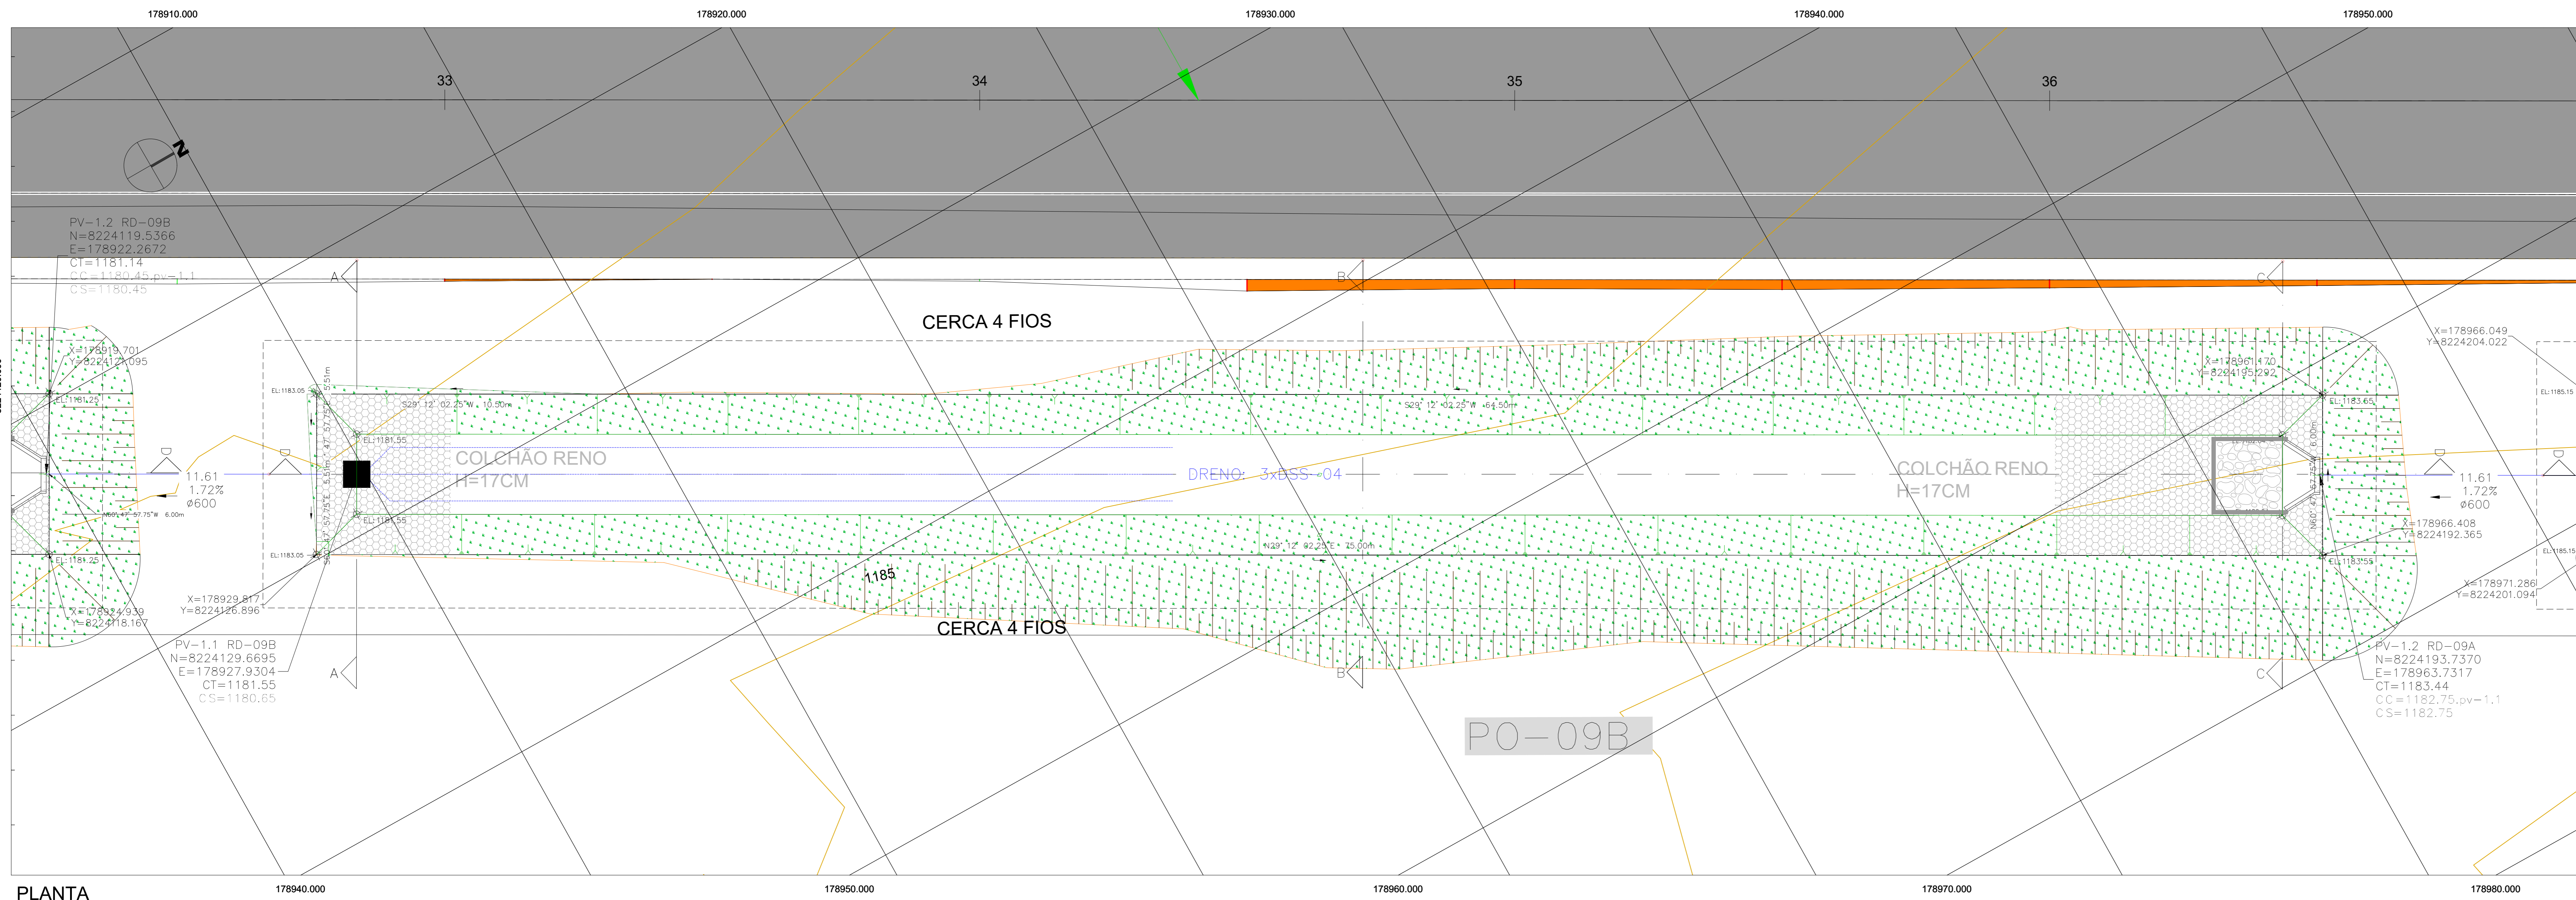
178910.000
178920.000
178930.000
178940.000
178950.000

33
34
35
36

N

PV-1.2 RD-09B
N=8224119.5366
E=178922.2672
CT=1181.14
CC=1180.45 pv=1.1
CS=1180.45

A
B
C

CERCA 4 FIOS

X=178919.701
Y=8224127.095

EL:1181.25
EL:1183.05
EL:1181.55

S29° 12' 02.25"W 10.50m
S29° 12' 02.25"W 64.50m

X=178961.470
Y=8224195.292

X=178966.049
Y=8224204.022

EL:1183.65
EL:1185.15

COLCHÃO RENO
H=17CM

DRENO: 3xDSS-04

COLCHÃO RENO
H=17CM

11.61
1.72%
ø600

11.61
1.72%
ø600

N60° 47' 57.75"W 6.00m

EL:1181.55
EL:1181.25
EL:1183.05

N29° 12' 02.25"E 75.00m

X=178966.408
Y=8224192.365

EL:1183.55
EL:1185.15

1185

X=178924.939
Y=8224118.167

X=178929.817
Y=8224126.896

X=178971.286
Y=8224201.094

CERCA 4 FIOS

PV-1.1 RD-09B
N=8224129.6695
E=178927.9304
CT=1181.55
CS=1180.65

PV-1.2 RD-09A
N=8224193.7370
E=178963.7317
CT=1183.44
CC=1182.75 pv=1.1
CS=1182.75

A
B
C

PO-09B

PLANTA

178940.000
178950.000
178960.000
178970.000
178980.000